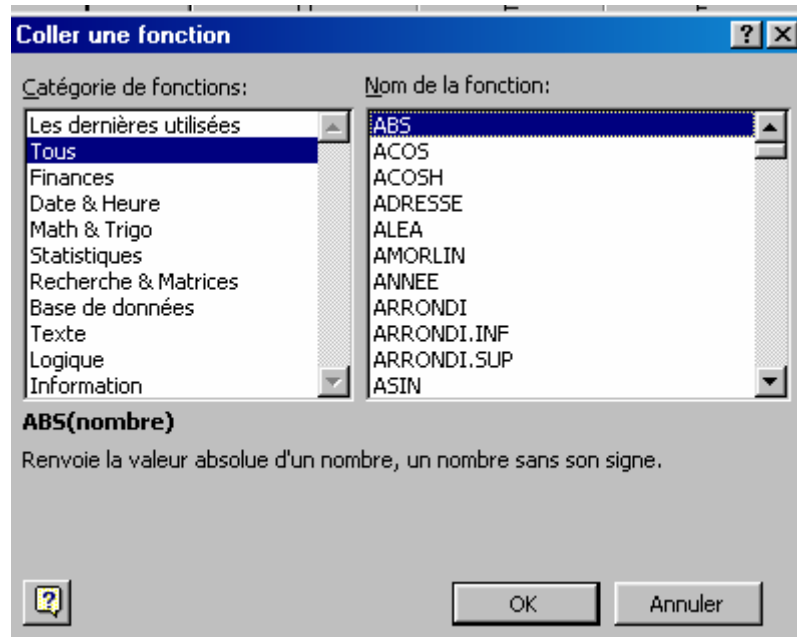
Coller une fonction

?

Catégorie de fonctions:

Les dernières utilisées
Tous
Finances
Date & Heure
Math & Trigo
Statistiques
Recherche & Matrices
Base de données
Texte
Logique
Information

Nom de la fonction:

ABS
ACOS
ACOSH
ADRESSE
ALEA
AMORLIN
ANNEE
ARRONDI
ARRONDI.INF
ARRONDI.SUP
ASIN

ABS(nombre)

Renvoie la valeur absolue d'un nombre, un nombre sans son signe.

OK

Annuler